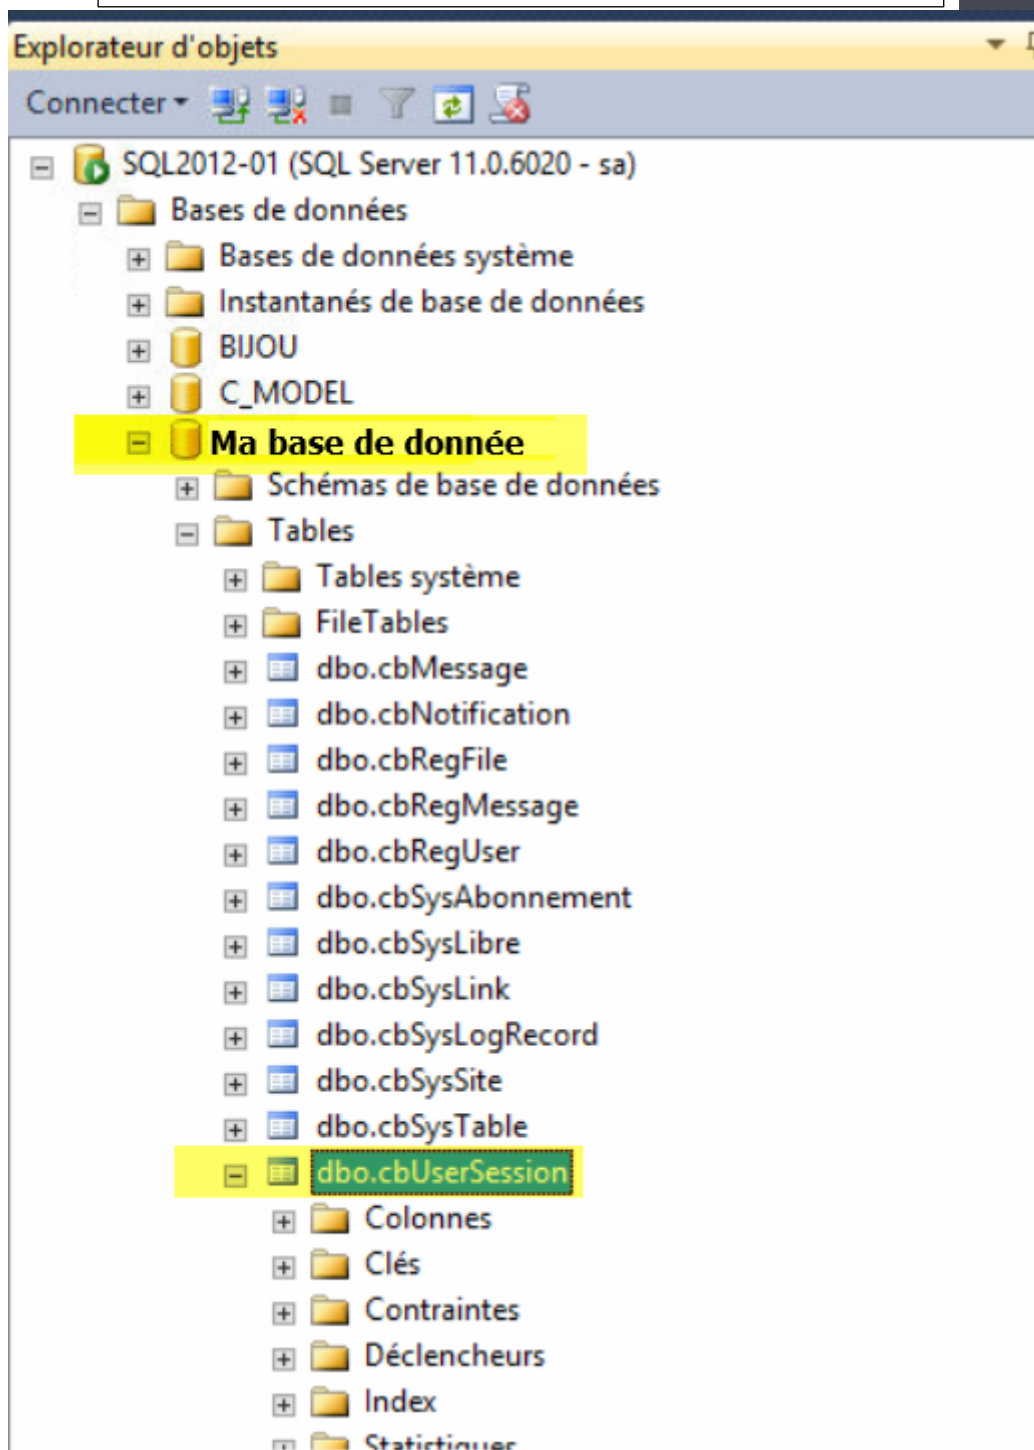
Explorateur d'objets

Connecter

SQL2012-01 (SQL Server 11.0.6020 - sa)
Bases de données
Bases de données système
Instantanés de base de données
BIJOU
C_MODEL
Ma base de donnée
Schémas de base de données
Tables
Tables système
FileTables
dbo.cbMessage
dbo.cbNotification
dbo.cbRegFile
dbo.cbRegMessage
dbo.cbRegUser
dbo.cbSysAbonnement
dbo.cbSysLibre
dbo.cbSysLink
dbo.cbSysLogRecord
dbo.cbSysSite
dbo.cbSysTable
dbo.cbUserSession
Colonnes
Clés
Contraintes
Déclencheurs
Index
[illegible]